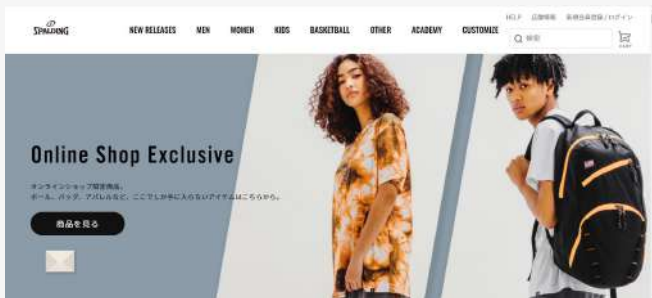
SPALDING

NEW RELEASES MEN WOMEN KIDS BASKETBALL OTHER ACADEMY CUSTOMIZE

HELP 店舗情報 新規会員登録 / ログイン

検索

CART

Online Shop Exclusive

オンラインショップ限定商品。
ボール、バッグ、アパレルなど、ここでしか手に入らないアイテムはこちらから。

商品を見る